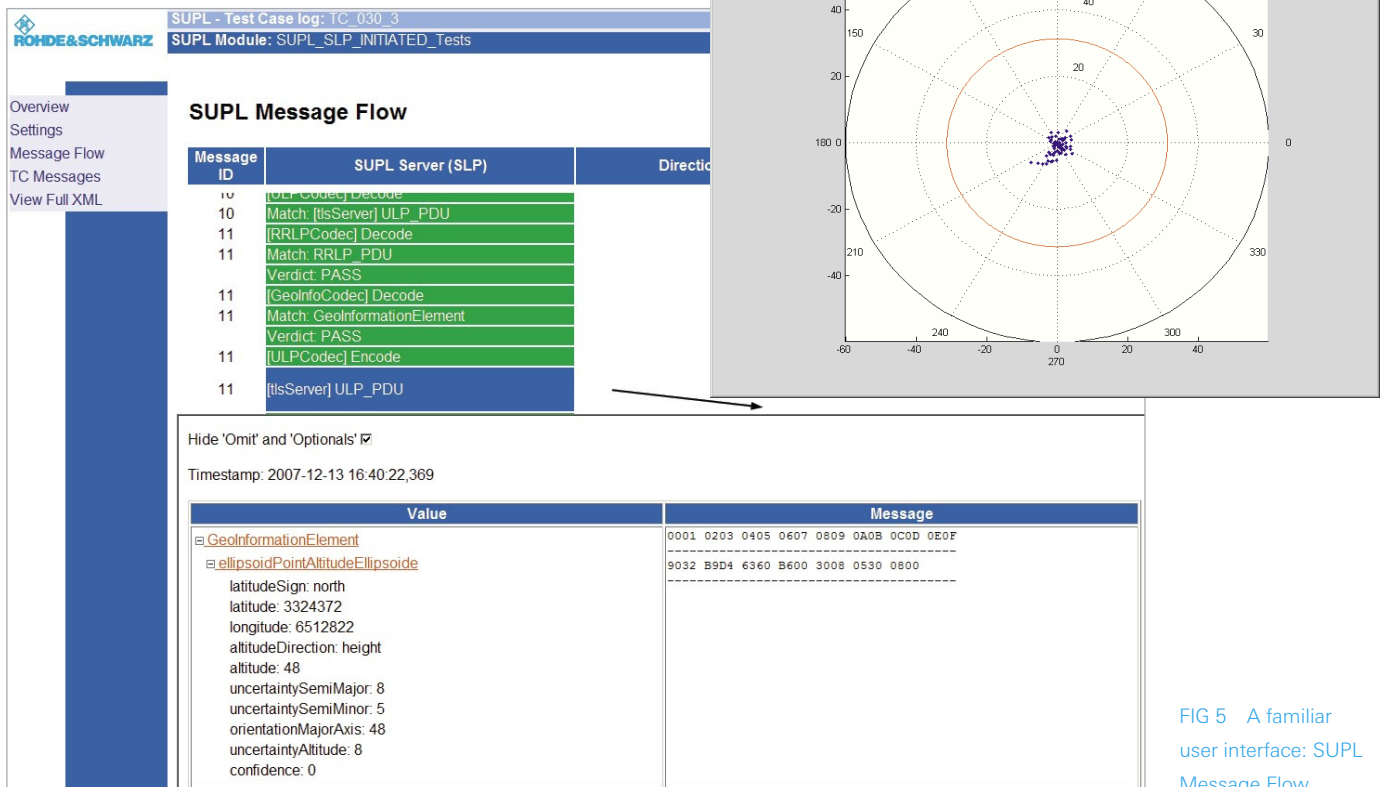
ROHDE&SCHWARZ

SUPL - Test Case log: TC_030_3
SUPL Module: SUPL_SLP_INITIATED_Tests

Overview
Settings
Message Flow
TC Messages
View Full XML

SUPL Message Flow

| Message ID | SUPL Server (SLP) | Directio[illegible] |
|---|---|---|
| 10 | [ULPCodec] Decode | |
| 10 | Match: [tlsServer] ULP_PDU | |
| 11 | [RRLPCodec] Decode | |
| 11 | Match: RRLP_PDU | |
| | Verdict: PASS | |
| 11 | [GeoInfoCodec] Decode | |
| 11 | Match: GeoInformationElement | |
| | Verdict: PASS | |
| 11 | [ULPCodec] Encode | |
| 11 | [tlsServer] ULP_PDU | |

40
40
150
30
20
20
180 0
0
-20
210
330
-40
240
300
-60 -40 -20 0 20 40
270

Hide 'Omit' and 'Optionals' ☑

Timestamp: 2007-12-13 16:40:22,369

| Value | Message |
|---|---|
| ⊟ GeoInformationElement<br>⊟ ellipsoidPointAltitudeEllipsoide<br>latitudeSign: north<br>latitude: 3324372<br>longitude: 6512822<br>altitudeDirection: height<br>altitude: 48<br>uncertaintySemiMajor: 8<br>uncertaintySemiMinor: 5<br>orientationMajorAxis: 48<br>uncertaintyAltitude: 8<br>confidence: 0 | 0001 0203 0405 0607 0809 0A0B 0C0D 0E0F<br>---------------------------------------<br>9032 B9D4 6360 B600 3008 0530 0800<br>--------------------------------------- |

FIG 5 A familiar user interface: SUPL Message Flow.